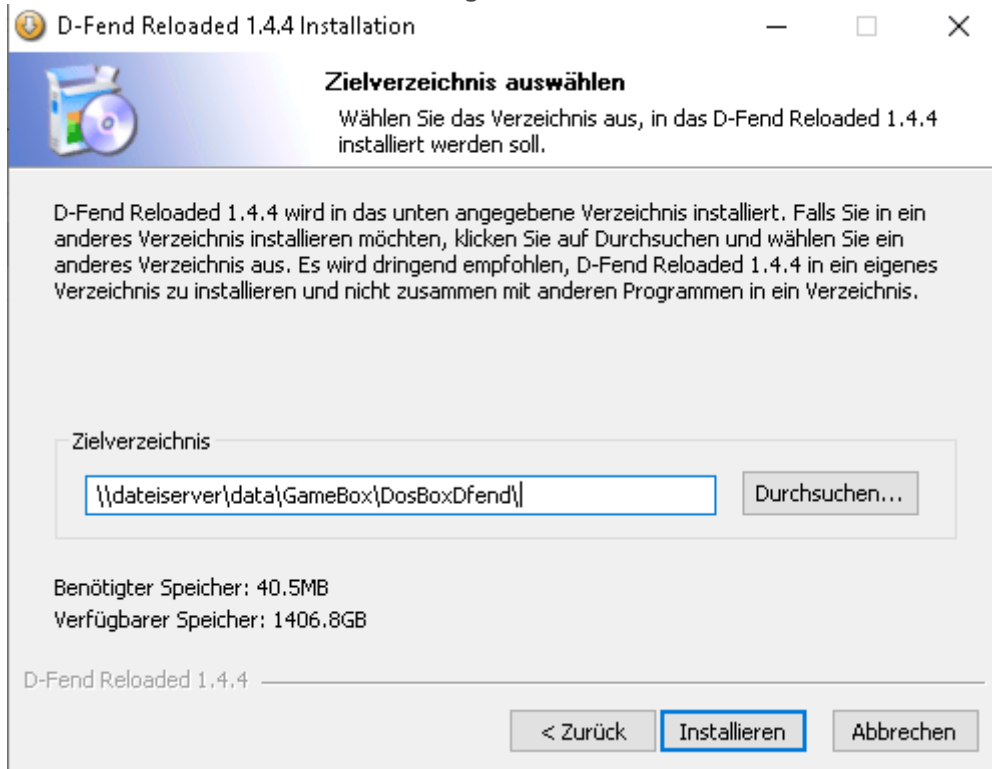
D-Fend Reloaded 1.4.4 Installation

Zielverzeichnis auswählen

Wählen Sie das Verzeichnis aus, in das D-Fend Reloaded 1.4.4 installiert werden soll.

D-Fend Reloaded 1.4.4 wird in das unten angegebene Verzeichnis installiert. Falls Sie in ein anderes Verzeichnis installieren möchten, klicken Sie auf Durchsuchen und wählen Sie ein anderes Verzeichnis aus. Es wird dringend empfohlen, D-Fend Reloaded 1.4.4 in ein eigenes Verzeichnis zu installieren und nicht zusammen mit anderen Programmen in ein Verzeichnis.

Zielverzeichnis

\\dateiserver\data\GameBox\DosBoxDfend\

Durchsuchen...

Benötigter Speicher: 40.5MB
Verfügbarer Speicher: 1406.8GB

D-Fend Reloaded 1.4.4

< Zurück
Installieren
Abbrechen